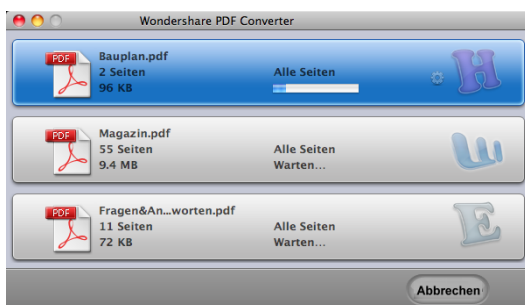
Wondershare PDF Converter

PDF
Bauplan.pdf
2 Seiten
96 KB
Alle Seiten
H

PDF
Magazin.pdf
55 Seiten
9.4 MB
Alle Seiten
Warten...
W

PDF
Fragen&An...worten.pdf
11 Seiten
72 KB
Alle Seiten
Warten...
E

Abbrechen